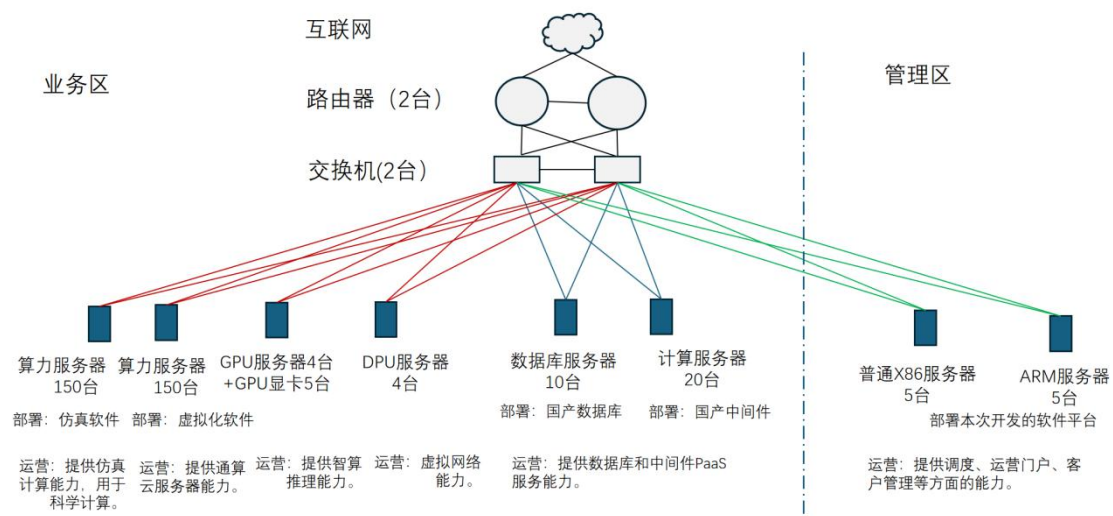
互联网

业务区

路由器（2台）

交换机(2台）

管理区

算力服务器 150台

算力服务器 150台

GPU服务器4台 +GPU显卡5台

DPU服务器 4台

数据库服务器 10台

计算服务器 20台

普通X86服务器 5台

ARM服务器 5台

部署：仿真软件

部署：虚拟化软件

部署：国产数据库

部署：国产中间件

部署本次开发的软件平台

运营：提供仿真计算能力，用于科学计算。

运营：提供通算云服务器能力。

运营：提供智算推理能力。

运营：虚拟网络能力。

运营：提供数据库和中间件PaaS服务能力。

运营：提供调度、运营门户、客户管理等方面的能力。